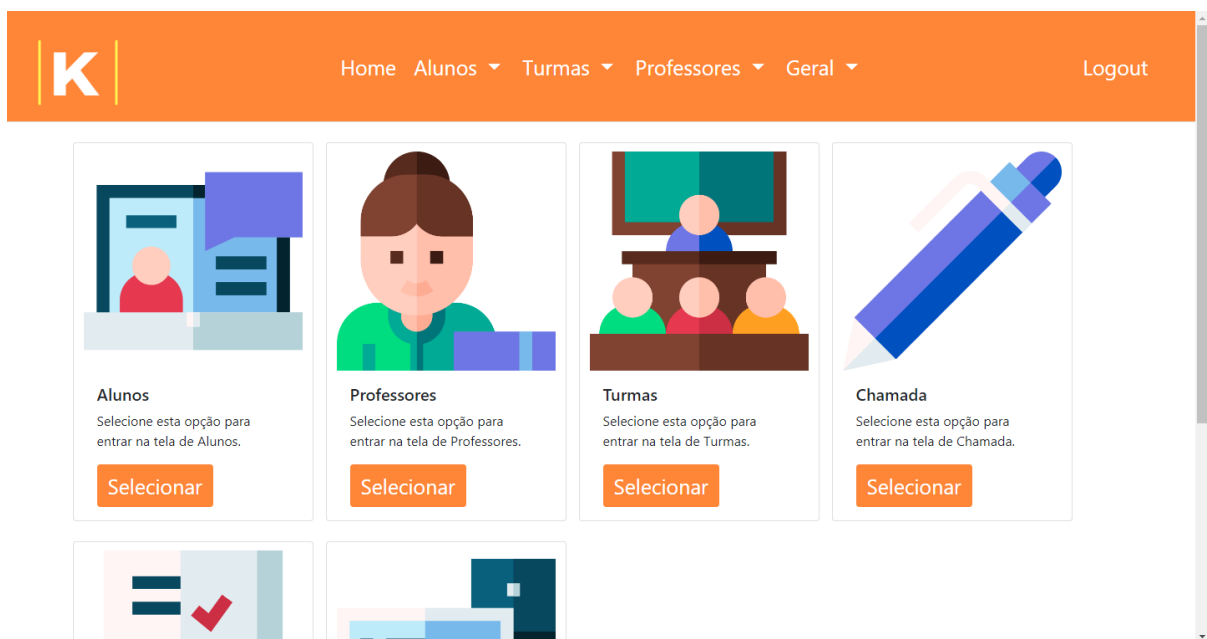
K

Home Alunos Turmas Professores Geral

Logout

Alunos
Selecione esta opção para entrar na tela de Alunos.
Selecionar

Professores
Selecione esta opção para entrar na tela de Professores.
Selecionar

Turmas
Selecione esta opção para entrar na tela de Turmas.
Selecionar

Chamada
Selecione esta opção para entrar na tela de Chamada.
Selecionar